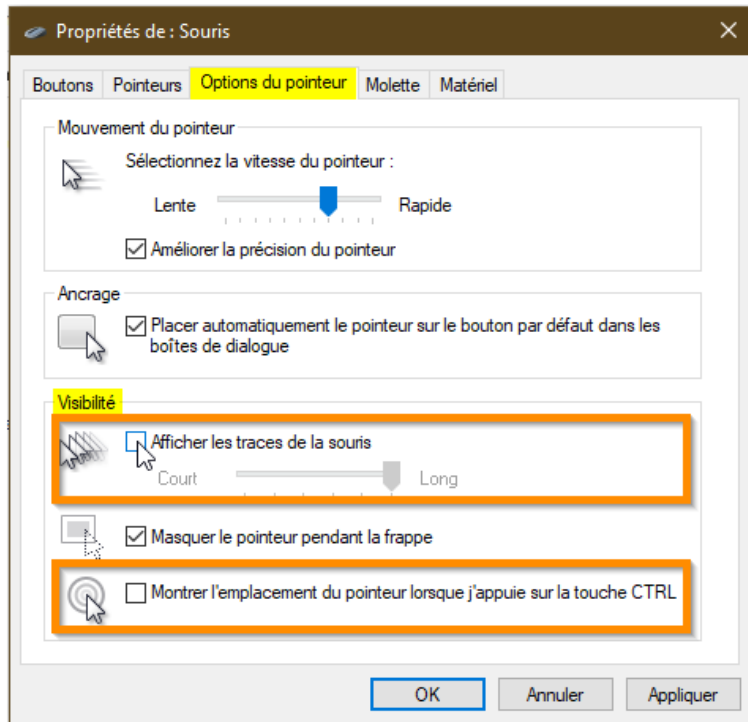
Propriétés de : Souris

Boutons | Pointeurs | Options du pointeur | Molette | Matériel

Mouvement du pointeur

Sélectionnez la vitesse du pointeur :

Lente Rapide

☑ Améliorer la précision du pointeur

Ancrage

☑ Placer automatiquement le pointeur sur le bouton par défaut dans les boîtes de dialogue

Visibilité

☐ Afficher les traces de la souris

Court Long

☑ Masquer le pointeur pendant la frappe

☐ Montrer l'emplacement du pointeur lorsque j'appuie sur la touche CTRL

OK | Annuler | Appliquer